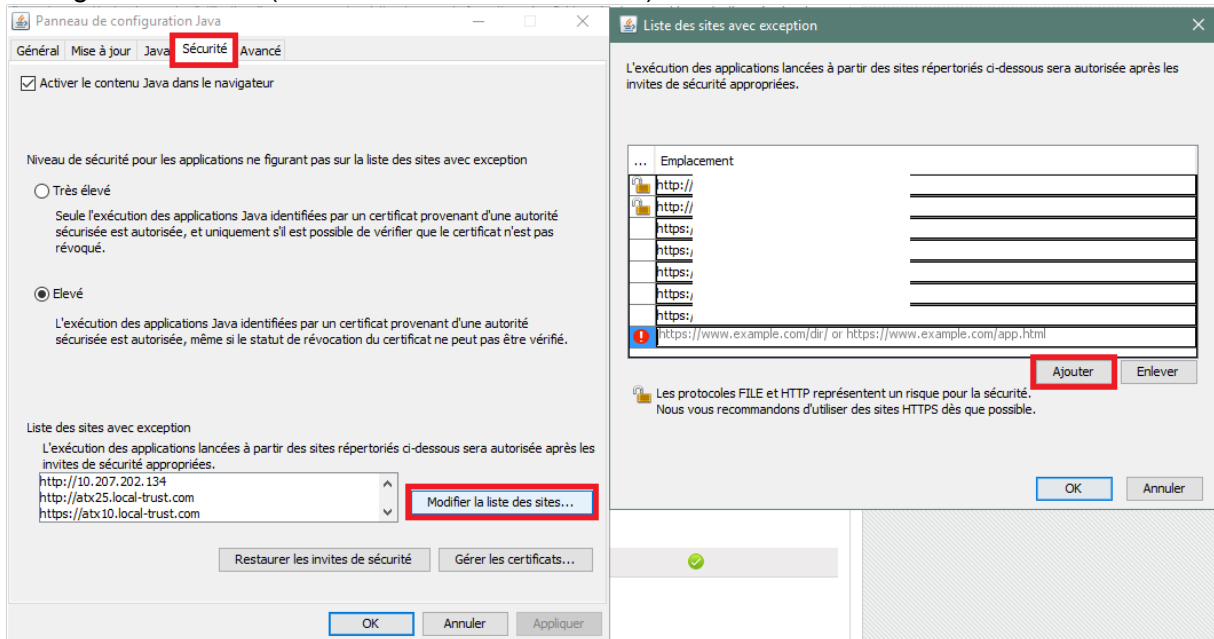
Panneau de configuration Java

Général | Mise à jour | Java | Sécurité | Avancé

Activer le contenu Java dans le navigateur

Niveau de sécurité pour les applications ne figurant pas sur la liste des sites avec exception

Très élevé

Seule l'exécution des applications Java identifiées par un certificat provenant d'une autorité sécurisée est autorisée, et uniquement s'il est possible de vérifier que le certificat n'est pas révoqué.

Elevé

L'exécution des applications Java identifiées par un certificat provenant d'une autorité sécurisée est autorisée, même si le statut de révocation du certificat ne peut pas être vérifié.

Liste des sites avec exception

L'exécution des applications lancées à partir des sites répertoriés ci-dessous sera autorisée après les invites de sécurité appropriées.

http://10.207.202.134
http://atx25.local-trust.com
https://atx10.local-trust.com

Modifier la liste des sites...

Restaurer les invites de sécurité | Gérer les certificats...

OK | Annuler | Appliquer

Liste des sites avec exception

L'exécution des applications lancées à partir des sites répertoriés ci-dessous sera autorisée après les invites de sécurité appropriées.

| ... | Emplacement |
|---|---|
| | http:// |
| | http:// |
| | https:/ |
| | https:/ |
| | https:/ |
| | https:/ |
| | https:/ |
| | https://www.example.com/dir/ or https://www.example.com/app.html |

Ajouter | Enlever

Les protocoles FILE et HTTP représentent un risque pour la sécurité. Nous vous recommandons d'utiliser des sites HTTPS dès que possible.

OK | Annuler